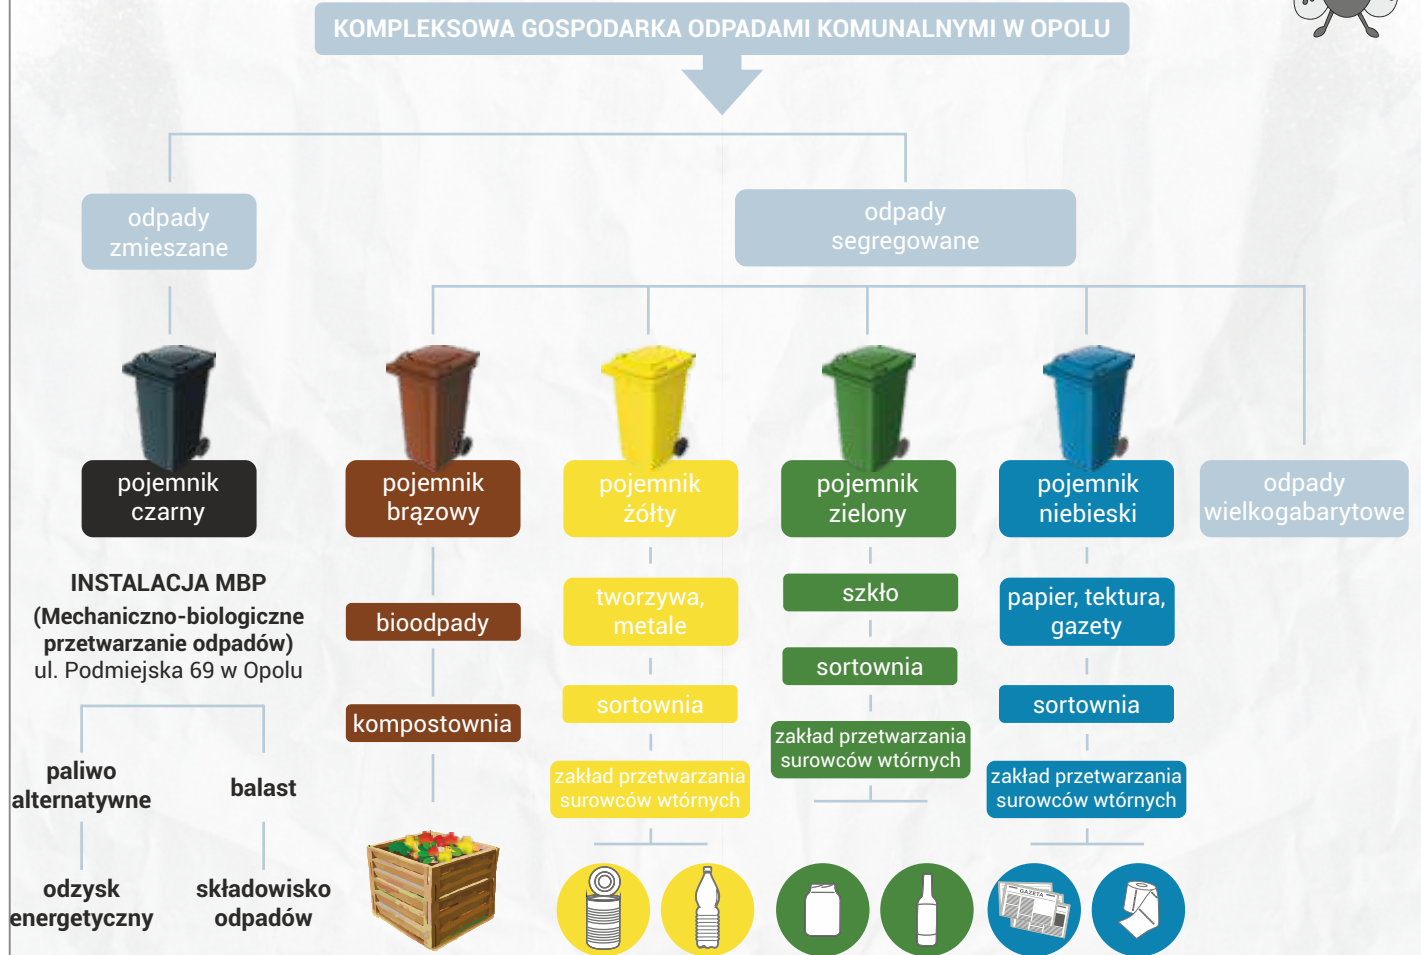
KOMPLEKSOWA GOSPODARKA ODPADAMI KOMUNALNYMI W OPOLU

odpady zmieszane

odpady segregowane

pojemnik czarny

pojemnik brązowy

pojemnik żółty

pojemnik zielony

pojemnik niebieski

odpady wielkogabarytowe

INSTALACJA MBP
(Mechaniczno-biologiczne przetwarzanie odpadów)
ul. Podmiejska 69 w Opolu

paliwo alternatywne

balast

odzysk energetyczny

składowisko odpadów

bioodpady

kompostownia

tworzywa, metale

sortownia

zakład przetwarzania surowców wtórnych

szkło

sortownia

zakład przetwarzania surowców wtórnych

papier, tektura, gazety

sortownia

zakład przetwarzania surowców wtórnych

GAZETA